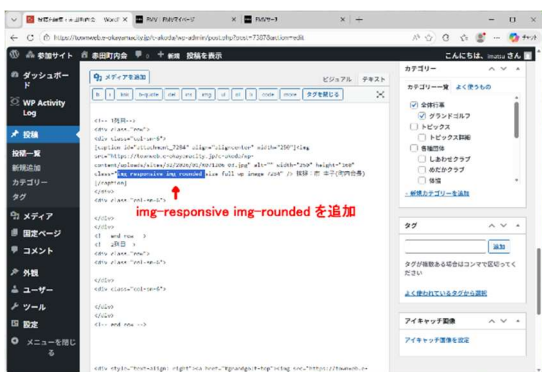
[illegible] | PDF | PDFサーフ
https://townweb.e-okayamacity.jp/t-akoda/wp-admin/post.php?post=7387&action=edit
参加サイト 赤田町内会 新規 投稿を表示 こんにちは、matsu さん
ダッシュボード
WP Activity Log
投稿
投稿一覧
新規追加
カテゴリー
タグ
メディア
固定ページ
コメント
外観
ユーザー
ツール
設定
メニューを閉じる
メディアを追加
ビジュアル テキスト
b i link b-quote del ins img ul ol li code more タグを閉じる
<!-- 1枚目 -->
<div class="row">
<div class="col-xs-6">
[caption id="attachment_7384" align="aligncenter" width="200"]<img src="https://townweb.e-okayamacity.jp/t-akoda/wp-content/uploads/sites/62/2020/01/RP1206 01.jpg" alt="" width="200" height="160" class="img-responsive img-rounded size-full wp-image-7384" /> 挨拶：赤 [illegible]
[/caption]
</div>
<div class="col-xs-6">
</div>
</div>
<!-- end row -->
<!-- 2枚目 -->
<div class="row">
<div class="col-xs-6">
</div>
<div class="col-xs-6">
</div>
</div>
<!-- end row -->
img-responsive img-rounded を追加
<p style="text-align: right"><a href="#grandgolf-top"><img src="https://townweb.e-
カテゴリー
カテゴリー一覧 よく使うもの
全体行事
グランドゴルフ
トピックス
トピックス詳細
各種団体
しあわせクラブ
めだかクラブ
体操
新規カテゴリーを追加
タグ
追加
タグが複数ある場合はコンマで区切ってください
よく使われているタグから選択
アイキャッチ画像
アイキャッチ画像を設定